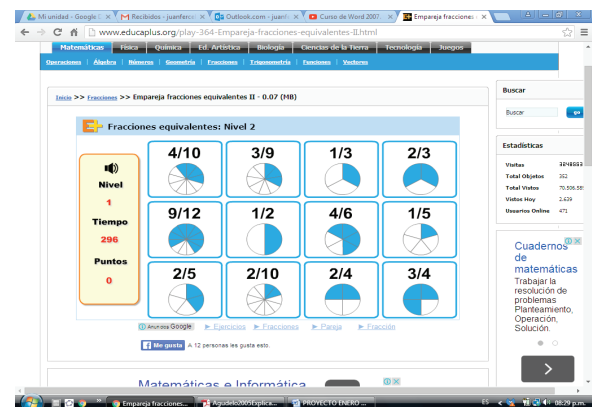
Mi unidad - Google | Recibidos - juanfer | Outlook.com - juan | Curso de Word 2007 | Empareja fracciones

www.educaplus.org/play-364-Empareja-fracciones-II.html

Matemáticas | Física | Química | Ed. Artística | Biología | Ciencias de la Tierra | Tecnología | Juegos

Operaciones | Álgebra | Números | Geometría | Fracciones | Trigonometría | Funciones | Vectores

Inicio >> Fracciones >> Empareja fracciones equivalentes II - 0.07 (MB)

Fracciones equivalentes: Nivel 2

Nivel
1
Tiempo
296
Puntos
0

| 4/10 | 3/9 | 1/3 | 2/3 |
|---|---|---|---|
| 9/12 | 1/2 | 4/6 | 1/5 |
| 2/5 | 2/10 | 2/4 | 3/4 |

AnunciosGoogle ► Ejercicios ► Fracciones ► Pareja ► Fracción

Me gusta A 12 personas les gusta esto.

Buscar
Buscar go

Estadísticas
Visitas 3248253
Total Objetos 352
Total Vistos 70.506.58
Vistos Hoy 2.639
Usuarios Online 471

Cuadernos de matemáticas
Trabajar la resolución de problemas Planteamiento, Operación, Solución.

Matemáticas e Informática

Empareja fracciones... | Agudelo2005Explica... | PROYECTO ENERO ...
ES 08:29 p.m.